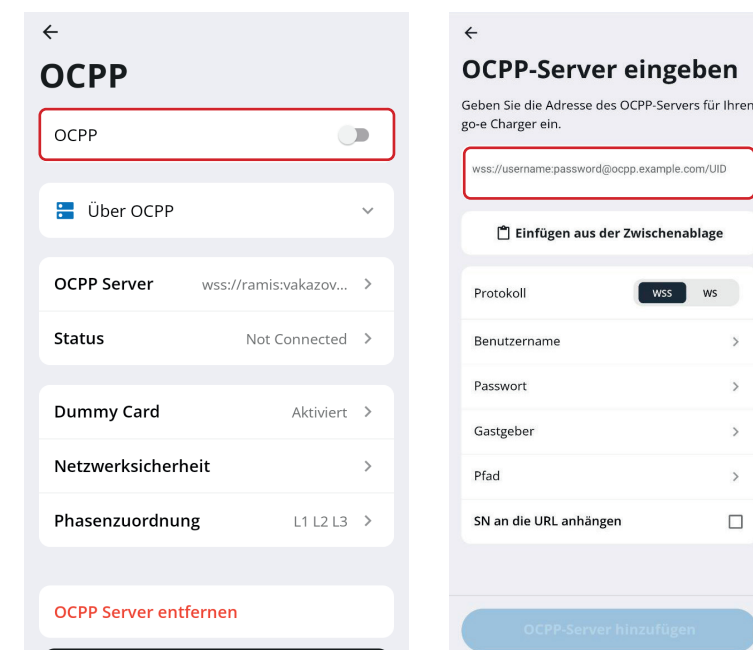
←

OCPP

OCPP

Über OCPP

OCPP Server wss://ramis:vakazov... >

Status Not Connected >

Dummy Card Aktiviert >

Netzwerksicherheit >

Phasenzuordnung L1 L2 L3 >

OCPP Server entfernen

←

OCPP-Server eingeben

Geben Sie die Adresse des OCPP-Servers für Ihren go-e Charger ein.

wss://username:password@ocpp.example.com/UID

Einfügen aus der Zwischenablage

Protokoll WSS WS

Benutzername >

Passwort >

Gastgeber >

Pfad >

SN an die URL anhängen

OCPP-Server hinzufügen